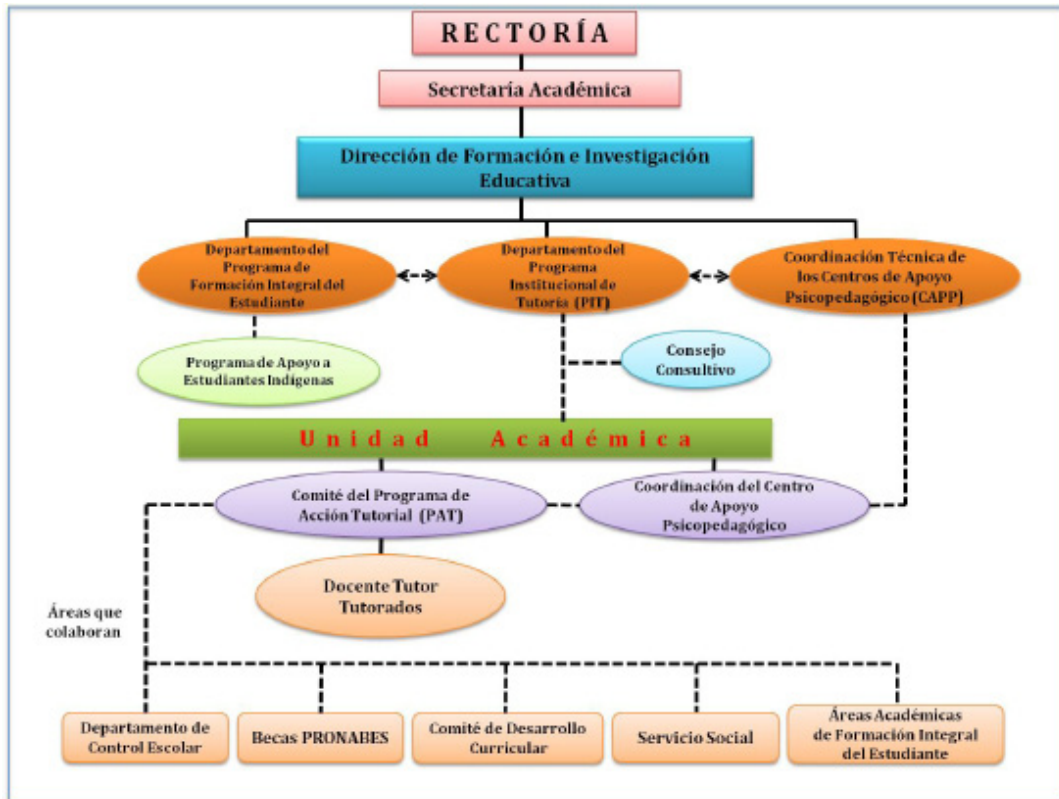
RECTORÍA

Secretaría Académica

Dirección de Formación e Investigación Educativa

Departamento del Programa de Formación Integral del Estudiante

Departamento del Programa Institucional de Tutoría (PIT)

Coordinación Técnica de los Centros de Apoyo Psicopedagógico (CAPP)

Programa de Apoyo a Estudiantes Indígenas

Consejo Consultivo

Unidad Académica

Comité del Programa de Acción Tutorial (PAT)

Coordinación del Centro de Apoyo Psicopedagógico

Docente Tutor Tutorados

Áreas que colaboran

Departamento de Control Escolar

Becas PRONABES

Comité de Desarrollo Curricular

Servicio Social

Áreas Académicas de Formación Integral del Estudiante